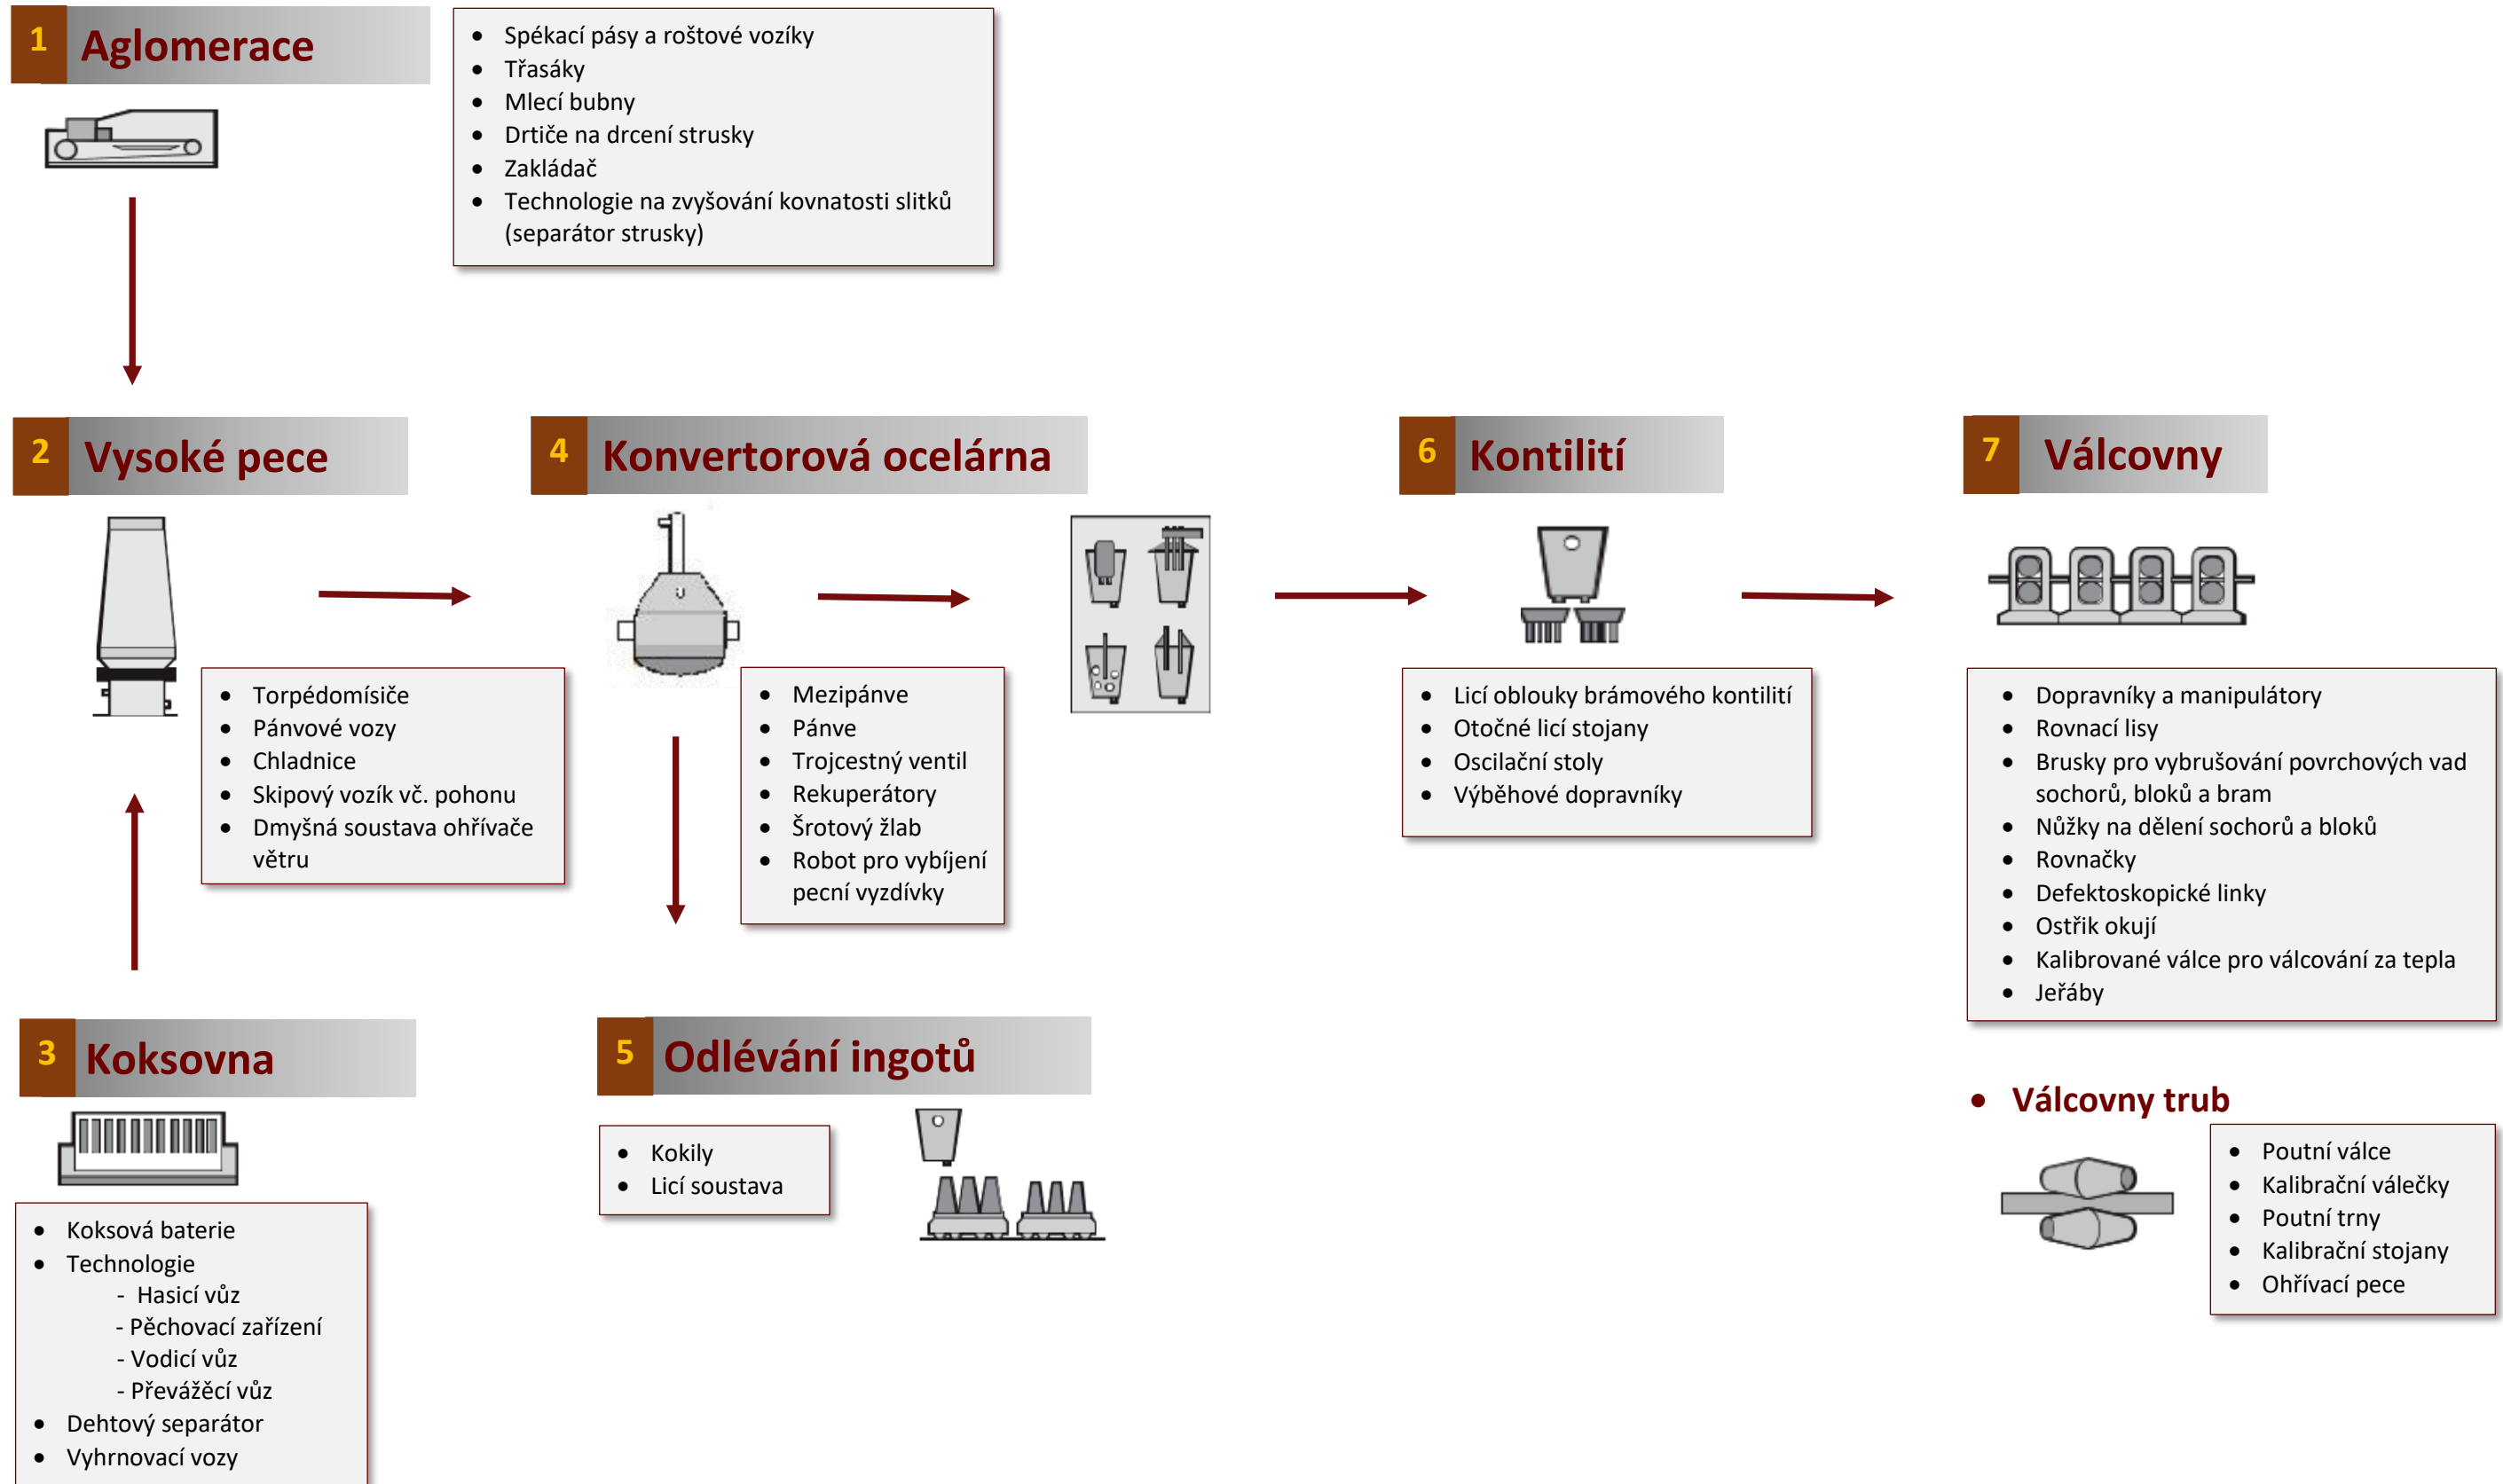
1 Aglomerace

- Spékací pásy a roštové vozíky
- Třasáky
- Mlecí bubny
- Drtiče na drcení strusky
- Zakládač
- Technologie na zvyšování kovnatosti slitků (separátor strusky)

2 Vysoké pece

- Torpédomísiče
- Pánvové vozy
- Chladnice
- Skipový vozík vč. pohonu
- Dmyšná soustava ohřívače větru

4 Konvertorová ocelárna

- Mezipánve
- Pánve
- Trojcestný ventil
- Rekuperátory
- Šrotový žlab
- Robot pro vybíjení pecní vyzdívky

6 Kontilití

- Licí oblouky brámového kontilití
- Otočné licí stojany
- Oscilační stoly
- Výběhové dopravníky

7 Válcovny

- Dopravníky a manipulátory
- Rovnací lisy
- Brusky pro vybrušování povrchových vad sochorů, bloků a bram
- Nůžky na dělení sochorů a bloků
- Rovnačky
- Defektoskopické linky
- Ostřik okují
- Kalibrované válce pro válcování za tepla
- Jeřáby

3 Koksovna

- Koksová baterie
- Technologie
  - Hasicí vůz
  - Pěchovací zařízení
  - Vodicí vůz
  - Převážěcí vůz
- Dehtový separátor
- Vyhrnovací vozy

5 Odlévání ingotů

- Kokily
- Licí soustava

- Válcovny trub

- Poutní válce
- Kalibrační válečky
- Poutní trny
- Kalibrační stojany
- Ohřívací pece